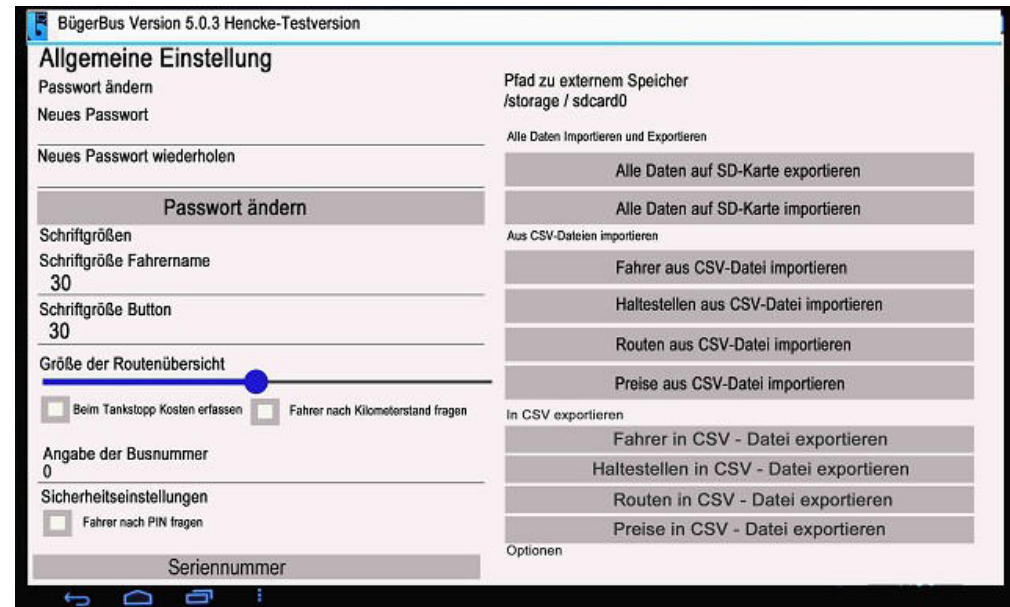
BügerBus Version 5.0.3 Hencke-Testversion

Allgemeine Einstellung
Passwort ändern
Neues Passwort

Neues Passwort wiederholen

Passwort ändern

Schriftgrößen
Schriftgröße Fahrername
30
Schriftgröße Button
30
Größe der Routenübersicht

Beim Tankstopp Kosten erfassen
Fahrer nach Kilometerstand fragen

Angabe der Busnummer
0
Sicherheitseinstellungen
Fahrer nach PIN fragen

Seriennummer

Pfad zu externem Speicher
/storage / sdcard0

Alle Daten Importieren und Exportieren
Alle Daten auf SD-Karte exportieren
Alle Daten auf SD-Karte importieren
Aus CSV-Dateien importieren
Fahrer aus CSV-Datei importieren
Haltestellen aus CSV-Datei importieren
Routen aus CSV-Datei importieren
Preise aus CSV-Datei importieren
In CSV exportieren
Fahrer in CSV - Datei exportieren
Haltestellen in CSV - Datei exportieren
Routen in CSV - Datei exportieren
Preise in CSV - Datei exportieren
Optionen